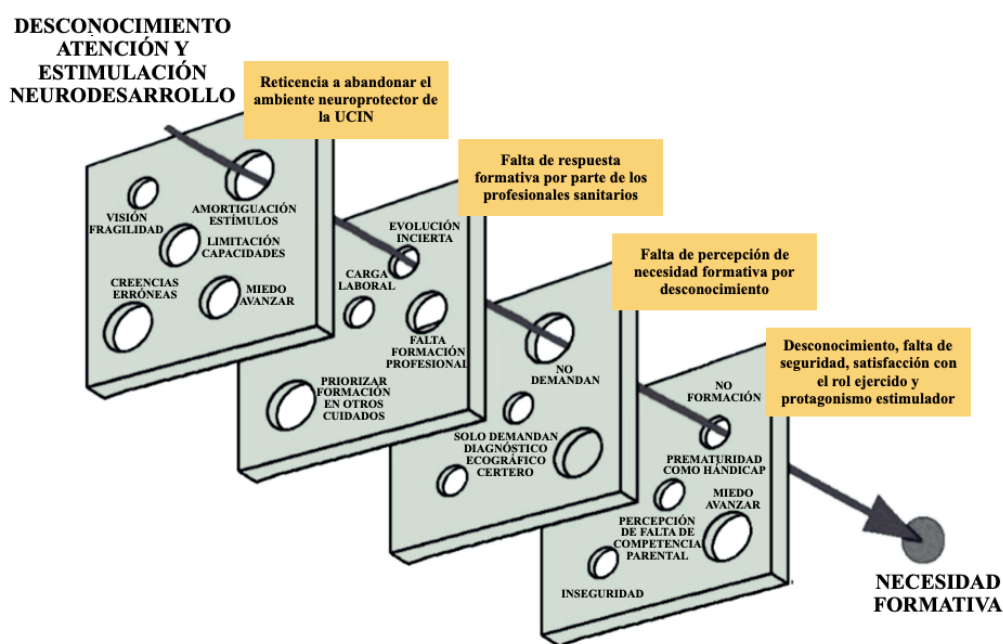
DESCONOCIMIENTO ATENCIÓN Y ESTIMULACIÓN NEURODESARROLLO

Reticencia a abandonar el ambiente neuroprotector de la UCIN

VISIÓN FRAGILIDAD

AMORTIGUACIÓN ESTÍMULOS

LIMITACIÓN CAPACIDADES

CREENCIAS ERRÓNEAS

MIEDO AVANZAR

Falta de respuesta formativa por parte de los profesionales sanitarios

EVOLUCIÓN INCIERTA

CARGA LABORAL

FALTA FORMACIÓN PROFESIONAL

PRIORIZAR FORMACIÓN EN OTROS CUIDADOS

Falta de percepción de necesidad formativa por desconocimiento

NO DEMANDAN

SOLO DEMANDAN DIAGNÓSTICO ECOGRÁFICO CERTERO

Desconocimiento, falta de seguridad, satisfacción con el rol ejercido y protagonismo estimulador

NO FORMACIÓN

PREMATURIDAD COMO HÁNDICAP

MIEDO AVANZAR

PERCEPCIÓN DE FALTA DE COMPETENCIA PARENTAL

INSEGURIDAD

NECESIDAD FORMATIVA